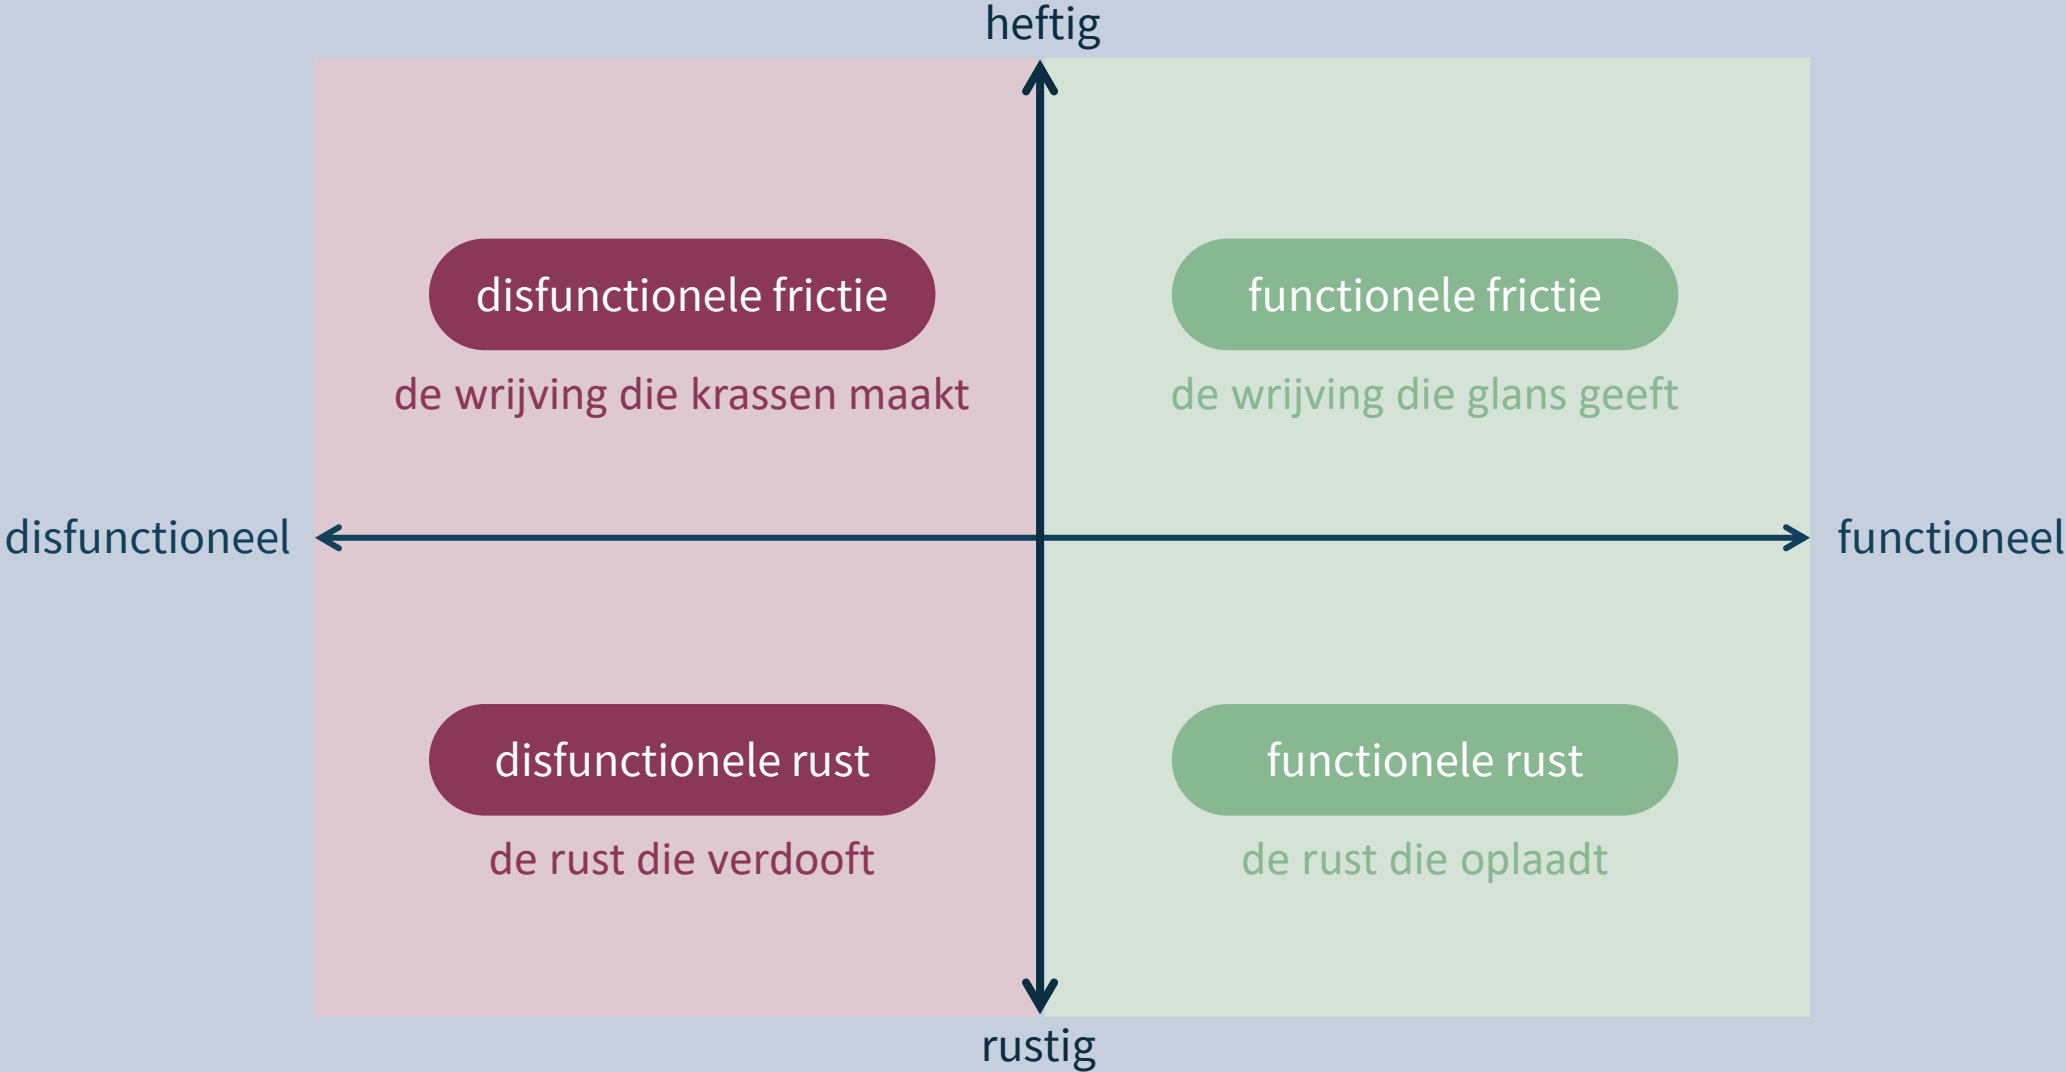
heftig

disfunctionele frictie

de wrijving die krassen maakt

functionele frictie

de wrijving die glans geeft

disfunctioneel

functioneel

disfunctionele rust

de rust die verdooft

functionele rust

de rust die oplaadt

rustig